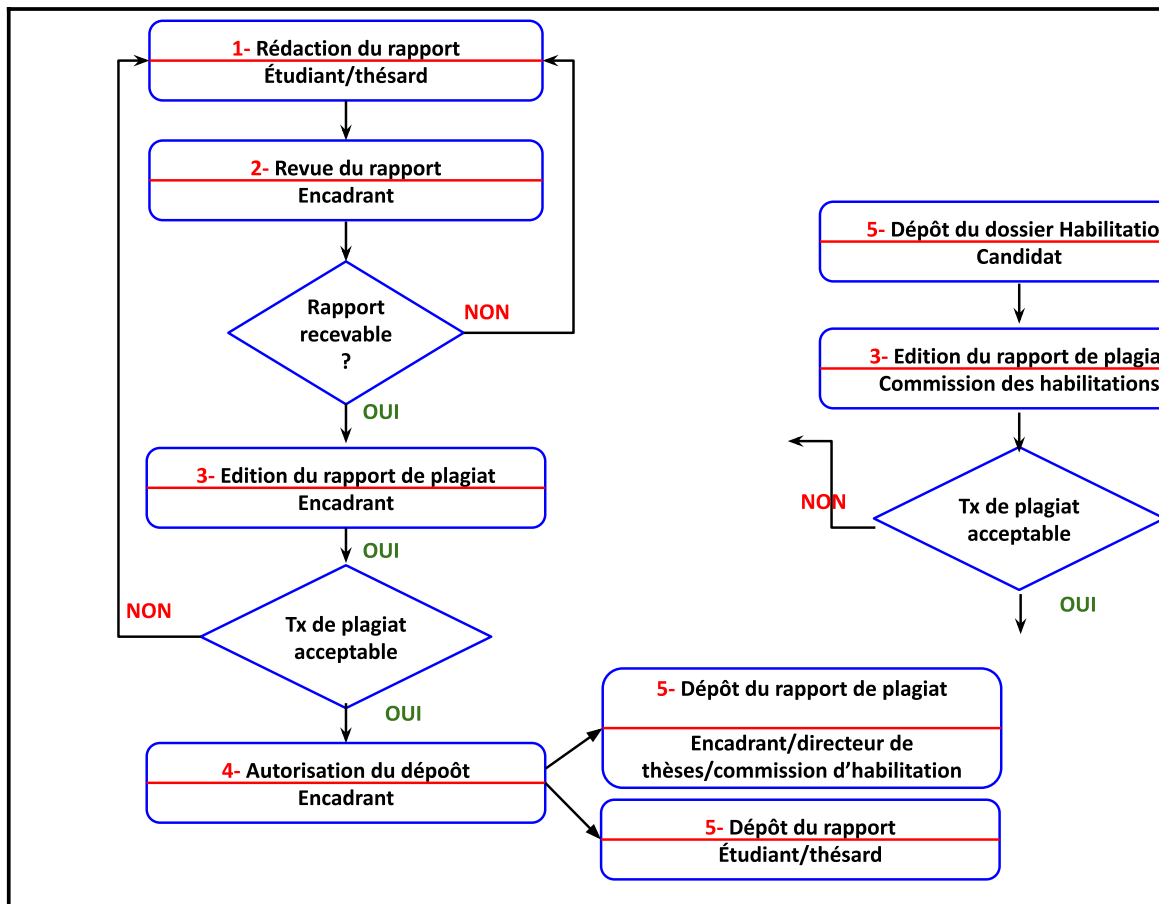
1- Rédaction du rapport
Étudiant/thésard

2- Revue du rapport
Encadrant

Rapport recevable ?

NON

OUI

3- Edition du rapport de plagiat
Encadrant

OUI

NON

Tx de plagiat acceptable

OUI

4- Autorisation du dépoôt
Encadrant

5- Dépôt du rapport de plagiat
Encadrant/directeur de thèses/commission d'habilitation

5- Dépôt du rapport
Étudiant/thésard

5- Dépôt du dossier Habilitatio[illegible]
Candidat

3- Edition du rapport de plagia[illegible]
Commission des habilitations

NON

Tx de plagiat acceptable

OUI